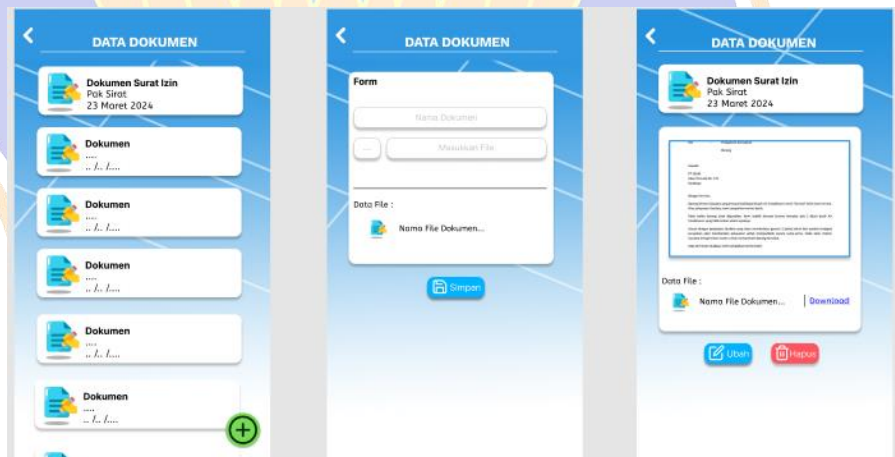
DATA DOKUMEN

Dokumen Surat Izin
Pak Sirat
23 Maret 2024

Dokumen
....
.. /.. /....

Dokumen
....
.. /.. /....

Dokumen
....
.. /.. /....

Dokumen
....
.. /.. /....

Dokumen
....
.. /.. /....

DATA DOKUMEN

Form

Nama Dokumen

...

Masukkan File

Data File :

Nama File Dokumen...

Simpan

DATA DOKUMEN

Dokumen Surat Izin
Pak Sirat
23 Maret 2024

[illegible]

Data File :

Nama File Dokumen...

Download

Ubah

Hapus